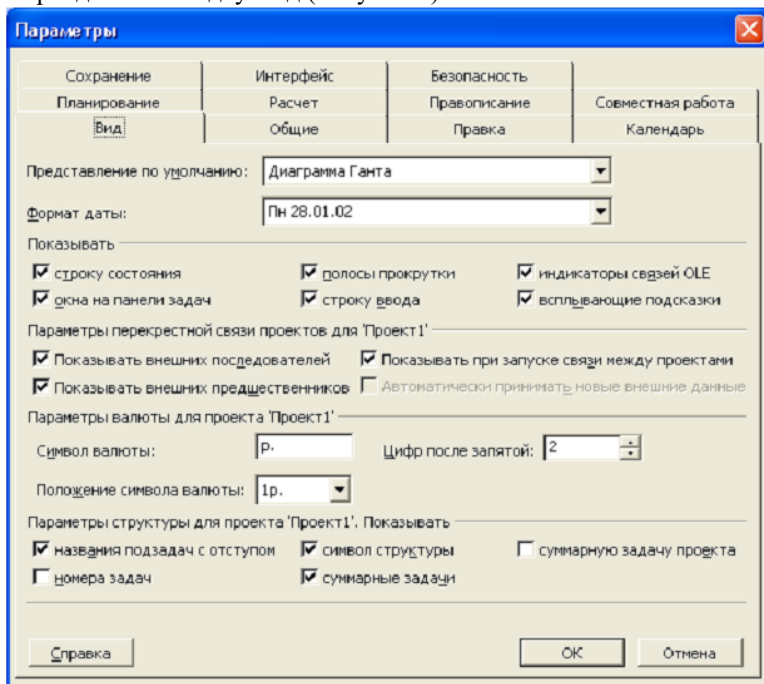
Параметры

Сохранение | Интерфейс | Безопасность
Планирование | Расчет | Правописание | Совместная работа
Вид | Общие | Правка | Календарь

Представление по умолчанию: Диаграмма Ганта

Формат даты: Пн 28.01.02

Показывать

☑ строку состояния ☑ полосы прокрутки ☑ индикаторы связей OLE
☑ окна на панели задач ☑ строку ввода ☑ всплывающие подсказки

Параметры перекрестной связи проектов для 'Проект1'

☑ Показывать внешних последователей ☑ Показывать при запуске связи между проектами
☑ Показывать внешних предшественников ☐ Автоматически принимать новые внешние данные

Параметры валюты для проекта 'Проект1'

Символ валюты: р. Цифр после запятой: 2

Положение символа валюты: 1р.

Параметры структуры для проекта 'Проект1'. Показывать

☑ названия подзадач с отступом ☑ символ структуры ☐ суммарную задачу проекта
☐ номера задач ☑ суммарные задачи

Справка OK Отмена